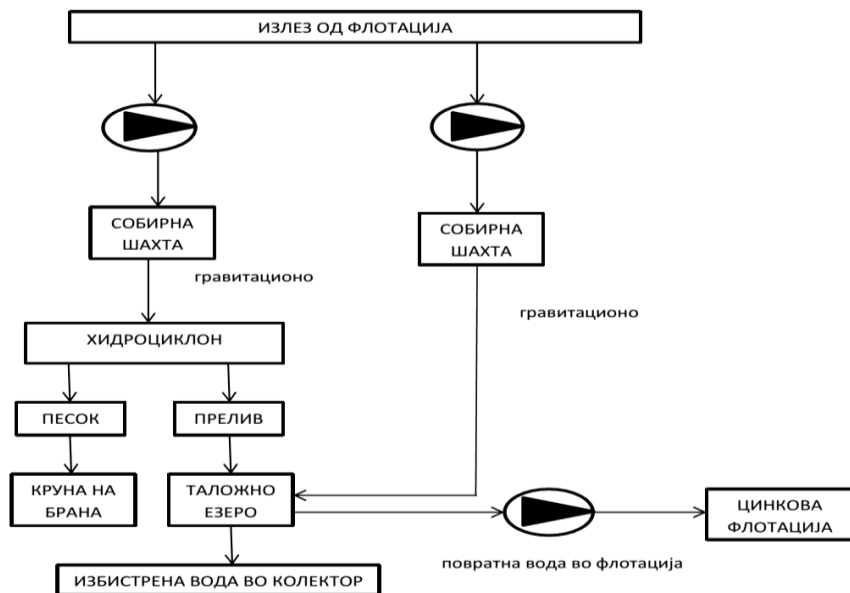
ИЗЛЕЗ ОД ФЛОТАЦИЈА

СОБИРНА ШАХТА

гравитационо

СОБИРНА ШАХТА

гравитационо

ХИДРОЦИКЛОН

ПЕСОК

ПРЕЛИВ

КРУНА НА БРАНА

ТАЛОЖНО ЕЗЕРО

ЦИНКОВА ФЛОТАЦИЈА

повратна вода во флотација

ИЗБИСТРЕНА ВОДА ВО КОЛЕКТОР